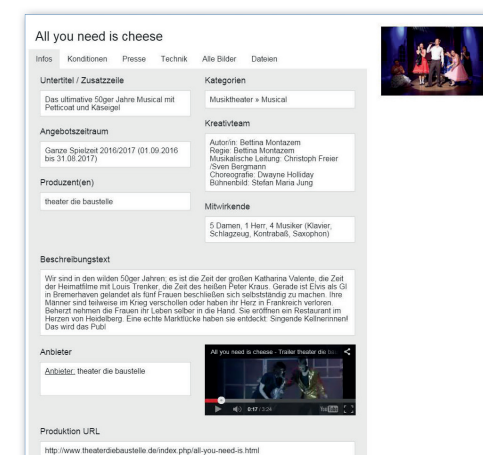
All you need is cheese

Infos Konditionen Presse Technik Alle Bilder Dateien

Untertitel / Zusatzzeile

Das ultimative 50ger Jahre Musical mit Petticoat und Käseigel

Kategorien

Musiktheater » Musical

Angebotszeitraum

Ganze Spielzeit 2016/2017 (01.09.2016 bis 31.08.2017)

Kreativteam

Autor/in: Bettina Montazem
Regie: Bettina Montazem
Musikalische Leitung: Christoph Freier /Sven Bergmann
Choreografie: Dwayne Holliday
Bühnenbild: Stefan Maria Jung

Produzent(en)

theater die baustelle

Mitwirkende

5 Damen, 1 Herr, 4 Musiker (Klavier, Schlagzeug, Kontrabaß, Saxophon)

Beschreibungstext

Wir sind in den wilden 50ger Jahren; es ist die Zeit der großen Katharina Valente, die Zeit der Heimatfilme mit Louis Trenker, die Zeit des heißen Peter Kraus. Gerade ist Elvis als GI in Bremerhaven gelandet als fünf Frauen beschließen sich selbstständig zu machen. Ihre Männer sind teilweise im Krieg verschollen oder haben ihr Herz in Frankreich verloren. Beherzt nehmen die Frauen ihr Leben selber in die Hand. Sie eröffnen ein Restaurant im Herzen von Heidelberg. Eine echte Marktlücke haben sie entdeckt: Singende Kellnerinnen! Das wird das Pub!

Anbieter

Anbieter: theater die baustelle

All you need is cheese - Trailer theater die ba...

0:17 / 2:24

Produktion URL

http://www.theaterdiebaustelle.de/index.php/all-you-need-is.html